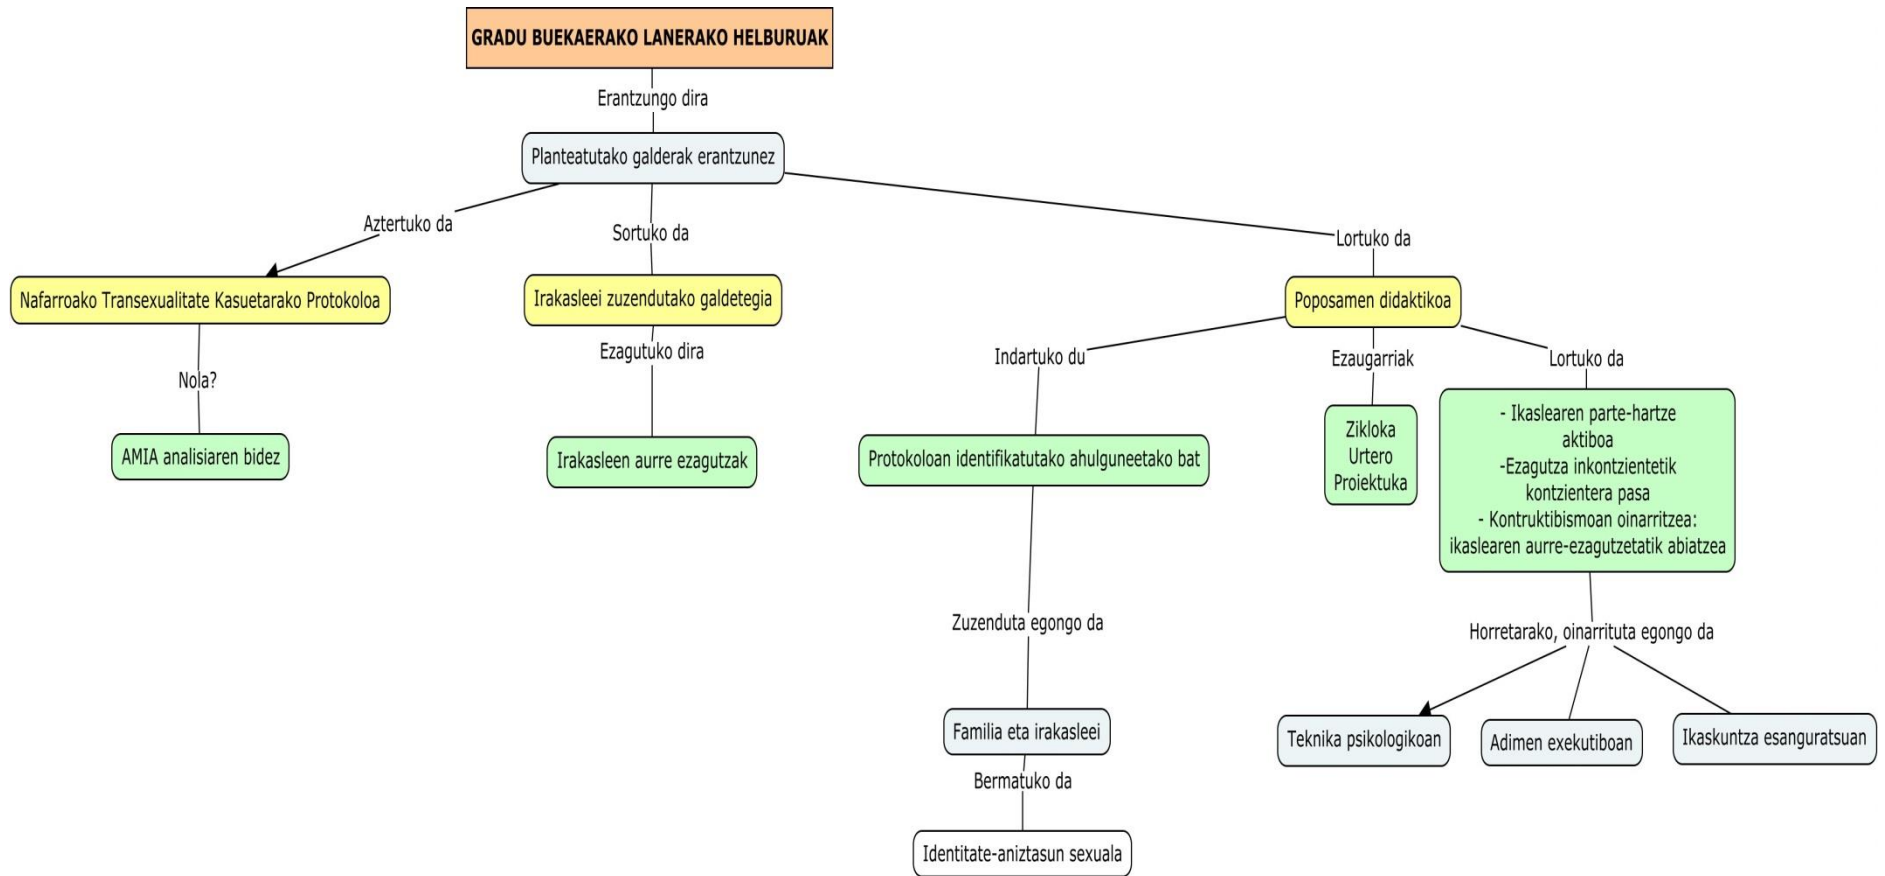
GRADU BUEKAERAKO LANERAKO HELBURUAK

Erantzungo dira

Planteatutako galderak erantzunez

Aztertuko da

Sortuko da

Lortuko da

Nafarroako Transexualitate Kasuetarako Protokoloa

Irakasleei zuzendutako galdetegia

Poposamen didaktikoa

Nola?

AMIA analisiaren bidez

Ezagutuko dira

Irakasleen aurre ezagutzak

Indartuko du

Protokoloan identifikatutako ahulguneetako bat

Zuzenduta egongo da

Familia eta irakasleei

Bermatuko da

Identitate-aniztasun sexuala

Ezaugarriak

Zikloka
Urtero
Proiektuka

Lortuko da

- Ikaslearen parte-hartze aktiboa
-Ezagutza inkontzientetik kontzientera pasa
- Kontruktibismoan oinarritzea: ikaslearen aurre-ezagutzetatik abiatzea

Horretarako, oinarrituta egongo da

Teknika psikologikoan

Adimen exekutiboan

Ikaskuntza esanguratsuan